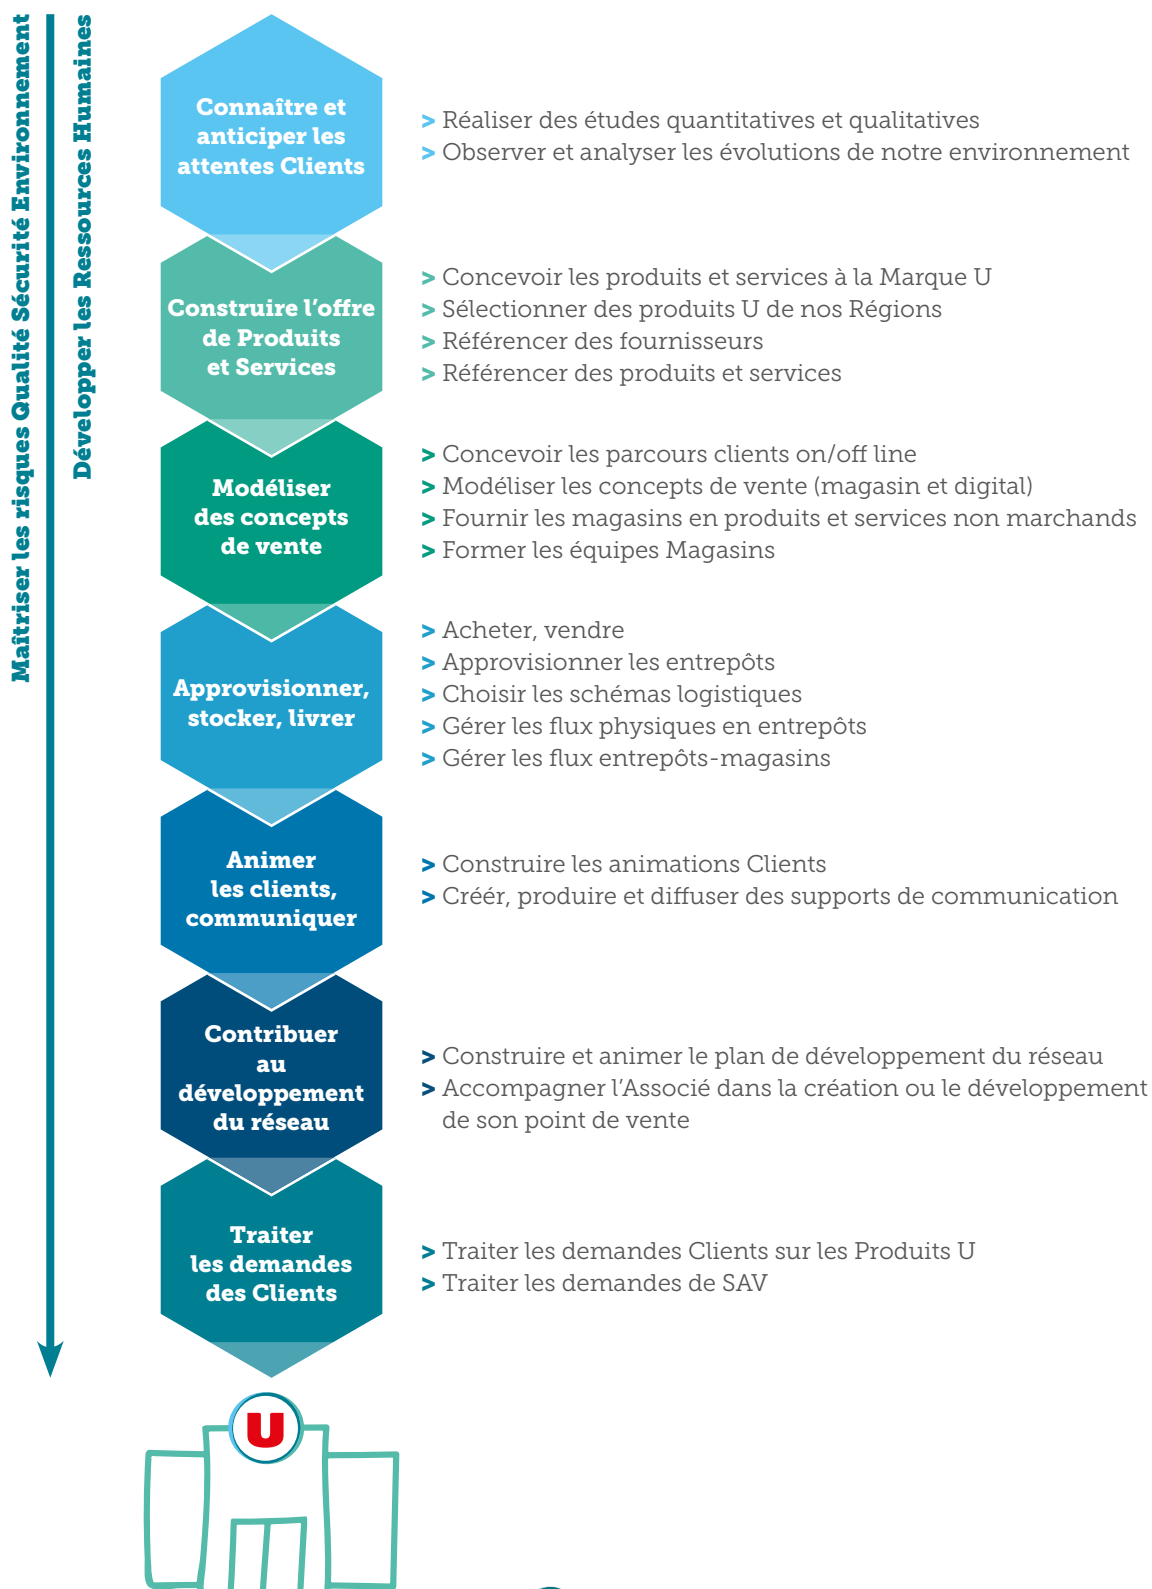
Maîtriser les risques Qualité Sécurité Environnement

Développer les Ressources Humaines

Connaître et anticiper les attentes Clients

> Réaliser des études quantitatives et qualitatives
> Observer et analyser les évolutions de notre environnement

Construire l'offre de Produits et Services

> Concevoir les produits et services à la Marque U
> Sélectionner des produits U de nos Régions
> Référencer des fournisseurs
> Référencer des produits et services

Modéliser des concepts de vente

> Concevoir les parcours clients on/off line
> Modéliser les concepts de vente (magasin et digital)
> Fournir les magasins en produits et services non marchands
> Former les équipes Magasins

Approvisionner, stocker, livrer

> Acheter, vendre
> Approvisionner les entrepôts
> Choisir les schémas logistiques
> Gérer les flux physiques en entrepôts
> Gérer les flux entrepôts-magasins

Animer les clients, communiquer

> Construire les animations Clients
> Créér, produire et diffuser des supports de communication

Contribuer au développement du réseau

> Construire et animer le plan de développement du réseau
> Accompagner l'Associé dans la création ou le développement de son point de vente

Traiter les demandes des Clients

> Traiter les demandes Clients sur les Produits U
> Traiter les demandes de SAV

U